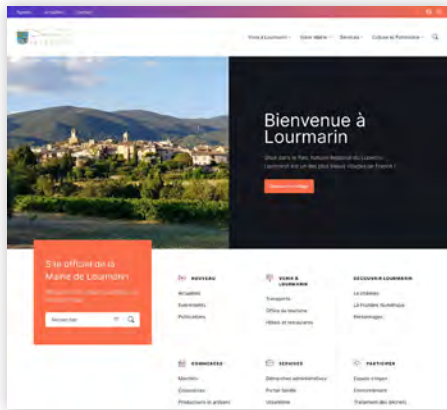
Accueil Actualités Contact

Vivre à Lourmarin Votre Mairie Services Culture et Patrimoine

Bienvenue à Lourmarin

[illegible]

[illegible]

Site officiel de la Mairie de Lourmarin

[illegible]

Rechercher

NOUVEAU
Actualités
Événements
Publications

VIVRE À LOURMARIN
Transports
Office de tourisme
Hôtels et restaurants

DÉCOUVRIR LOURMARIN
Le château
La Fruitière Numérique
Patrimoine

COMMERCES
Marchés
Entreprises
Producteurs et artisans

SERVICES
Démarches administratives
Portail famille
Urbanisme

PARTICIPER
Espace citoyen
Environnement
Traitement des déchets